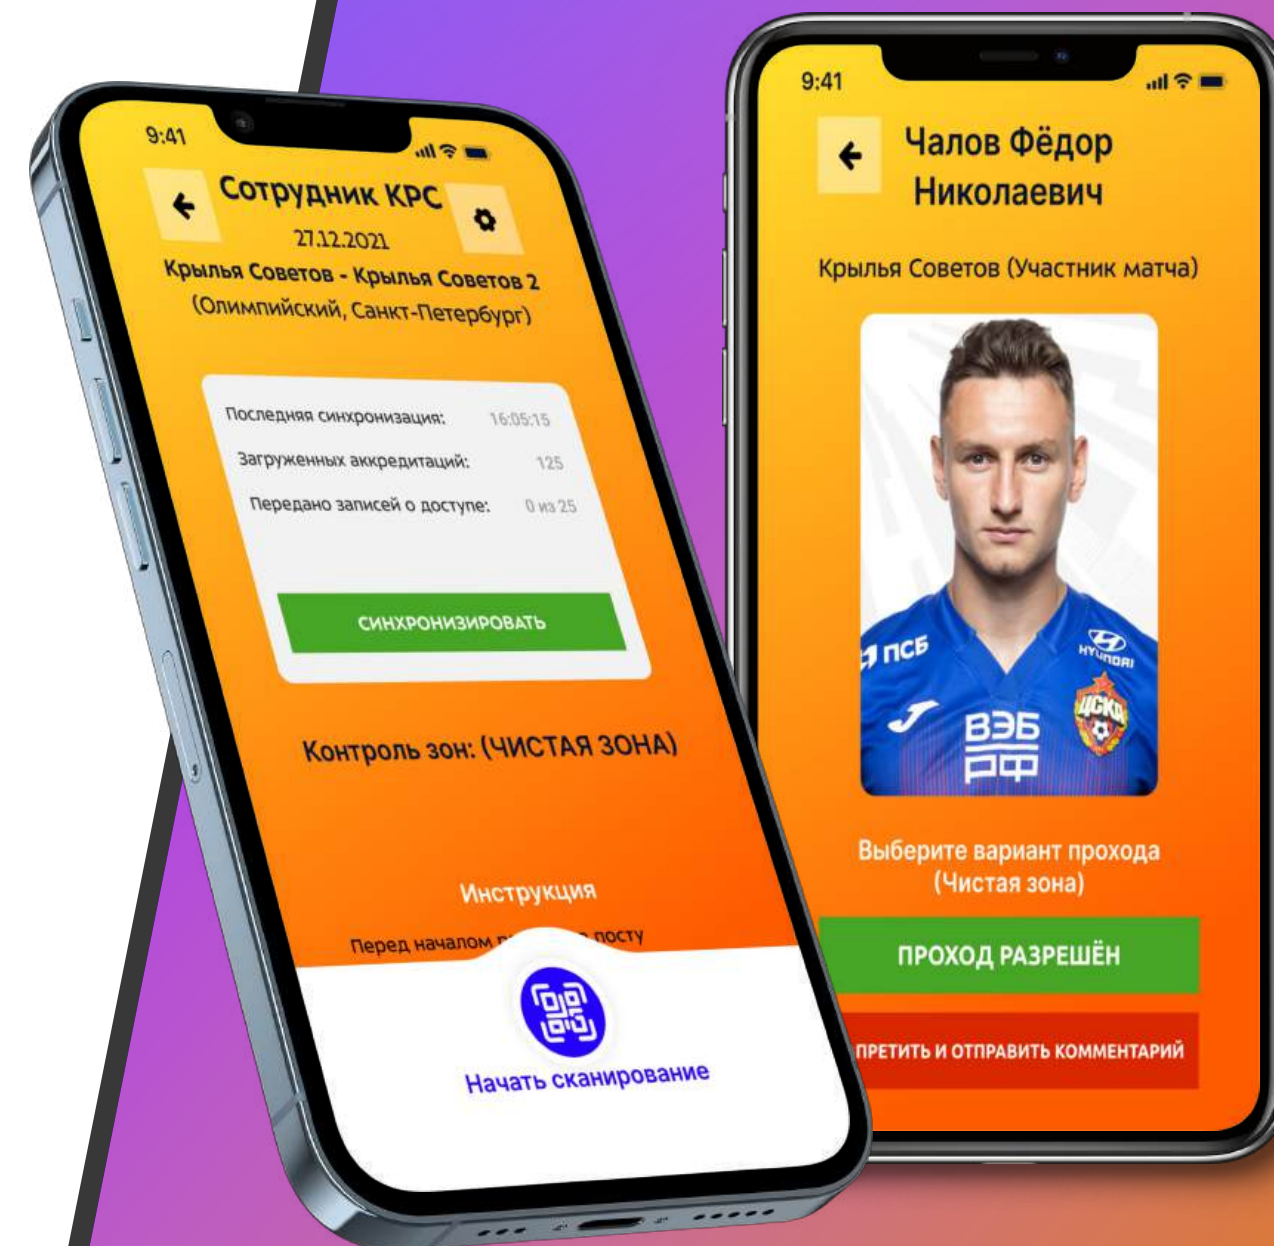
9:41

Сотрудник КРС

27.12.2021

Крылья Советов - Крылья Советов 2

(Олимпийский, Санкт-Петербург)

Последняя синхронизация: 16:05:15

Загруженных аккредитаций: 125

Передано записей о доступе: 0 из 25

СИНХРОНИЗИРОВАТЬ

Контроль зон: (ЧИСТАЯ ЗОНА)

Инструкция

Перед началом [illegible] посту

Начать сканирование

9:41

Чалов Фёдор Николаевич

Крылья Советов (Участник матча)

ПСБ

HYUNDAI

ВЭБ РФ

ЦСКА

Выберите вариант прохода (Чистая зона)

ПРОХОД РАЗРЕШЁН

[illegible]ПРЕТИТЬ И ОТПРАВИТЬ КОММЕНТАРИЙ